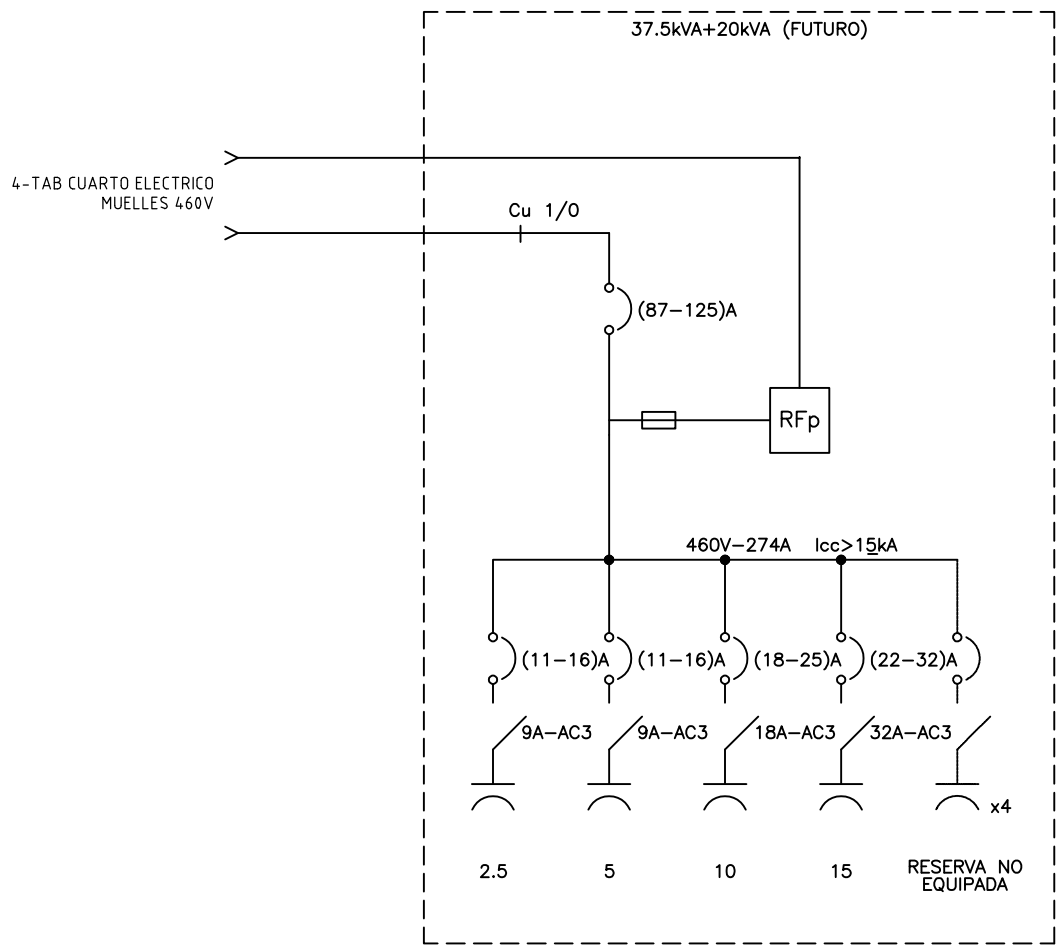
37.5kVA+20kVA (FUTURO)

4-TAB CUARTO ELECTRICO
MUELLES 460V

Cu 1/0

(87–125)A

RFp

460V–274A

Icc>15kA

(11–16)A

(11–16)A

(18–25)A

(22–32)A

9A–AC3

9A–AC3

18A–AC3

32A–AC3

x4

2.5

5

10

15

RESERVA NO
EQUIPADA